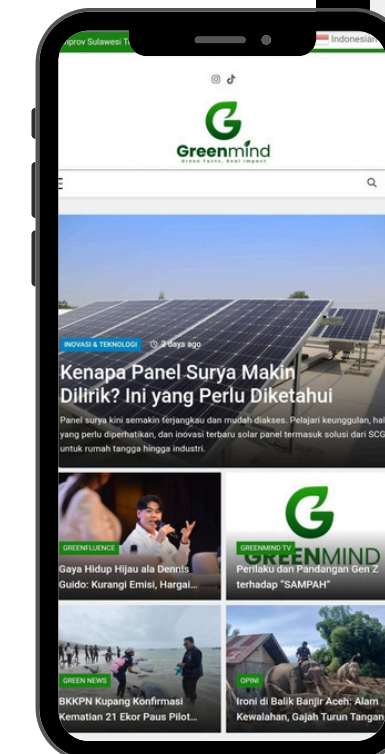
nprov Sulawesi T

Indonesian

Greenmind

Green Facts, Real Impact

INOVASI & TEKNOLOGI

2 days ago

Kenapa Panel Surya Makin Dilirik? Ini yang Perlu Diketahui

Panel surya kini semakin terjangkau dan mudah diakses. Pelajari keunggulan, hal yang perlu diperhatikan, dan inovasi terbaru solar panel termasuk solusi dari SCG untuk rumah tangga hingga industri.

GREENFLUENCE

Gaya Hidup Hijau ala Dennis Guido: Kurangi Emisi, Hargai...

GREENMIND TV

GREENMIND

Perilaku dan Pandangan Gen Z terhadap "SAMPAH"

GREEN NEWS

BKKPN Kupang Konfirmasi Kematian 21 Ekor Paus Pilot...

OPINI

Ironi di Balik Banjir Aceh: Alam Kewalahan, Gajah Turun Tangan